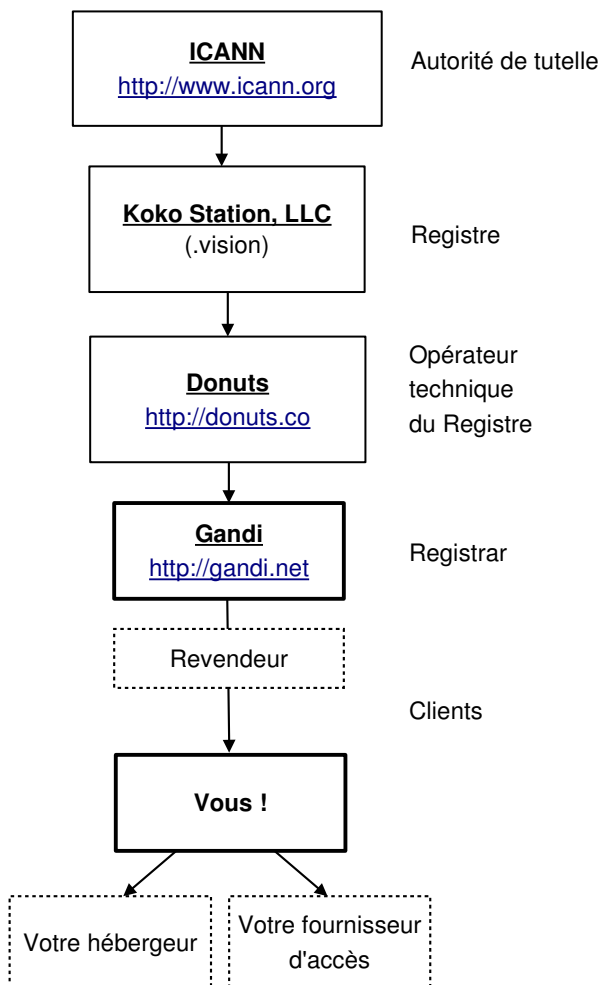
ICANN
http://www.icann.org

Autorité de tutelle

Koko Station, LLC
(.vision)

Registre

Donuts
http://donuts.co

Opérateur technique du Registre

Gandi
http://gandi.net

Registrar

Revendeur

Clients

Vous !

Votre hébergeur

Votre fournisseur d'accès